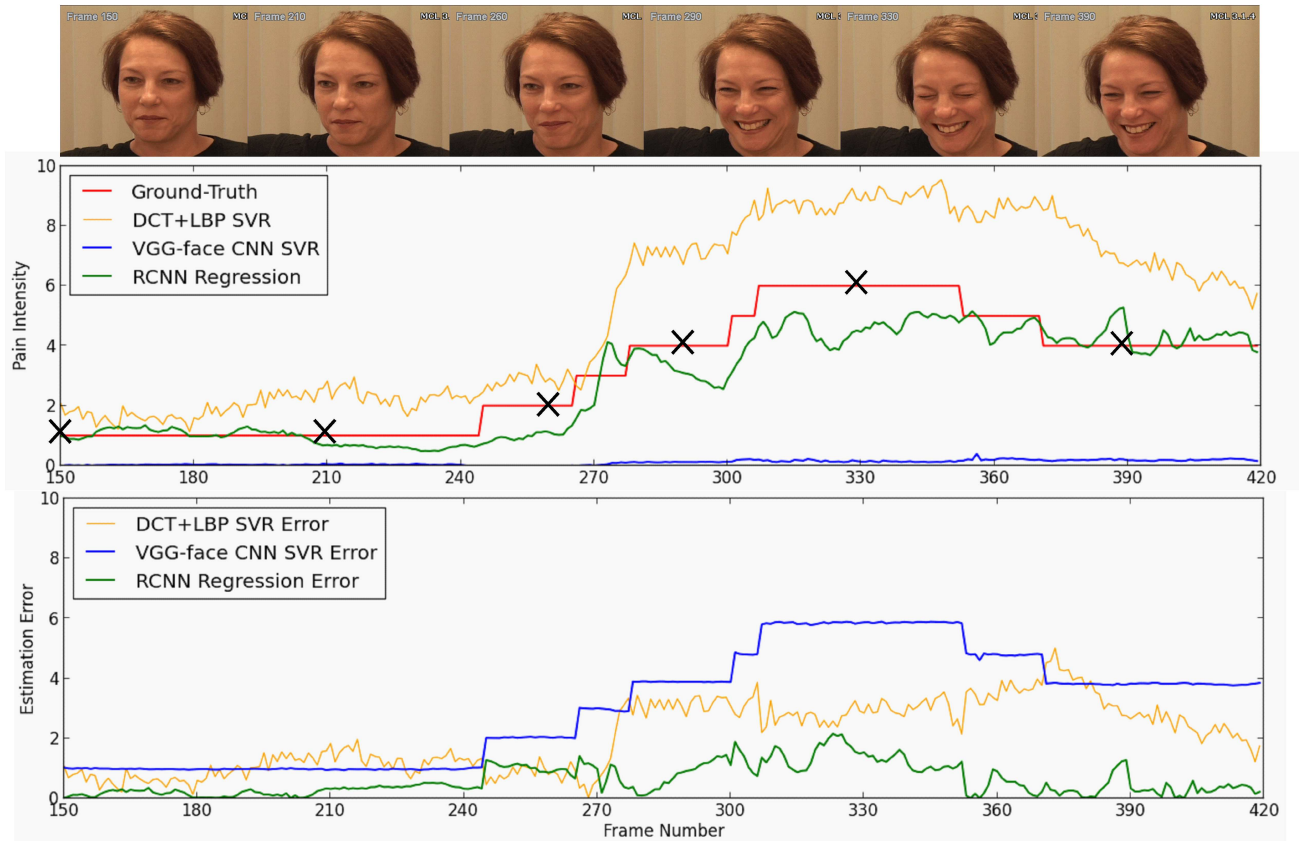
Frame 150 MC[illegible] Frame 210 MCL 3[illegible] Frame 260 MCL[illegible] Frame 290 MCL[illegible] Frame 330 MCL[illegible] Frame 390 MCL 3.1.4

Ground-Truth
DCT+LBP SVR
VGG-face CNN SVR
RCNN Regression

Pain Intensity

0 2 4 6 8 10

150 180 210 240 270 300 330 360 390 420

DCT+LBP SVR Error
VGG-face CNN SVR Error
RCNN Regression Error

Estimation Error

0 2 4 6 8 10

150 180 210 240 270 300 330 360 390 420

Frame Number